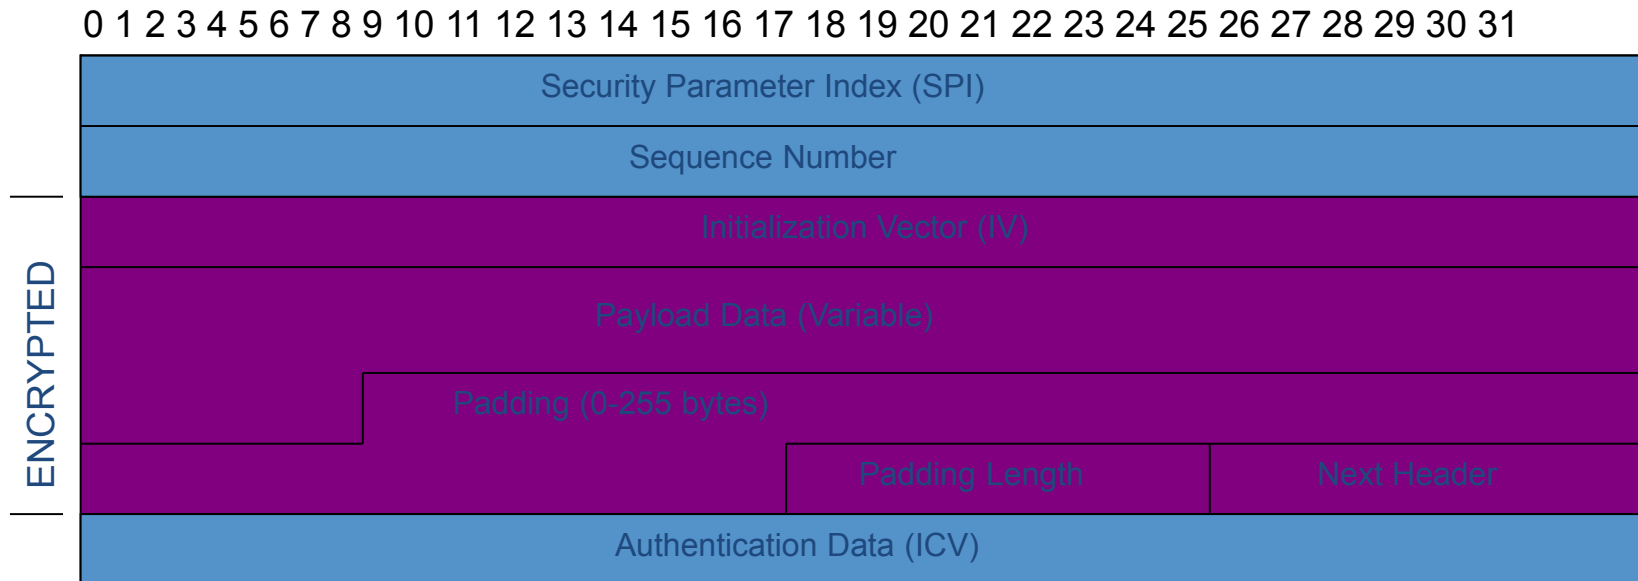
0 1 2 3 4 5 6 7 8 9 10 11 12 13 14 15 16 17 18 19 20 21 22 23 24 25 26 27 28 29 30 31

| Security Parameter Index (SPI) |
|---|
| Sequence Number |
| Initialization Vector (IV) |
| Payload Data (Variable) |
| Padding (0-255 bytes) |
| Padding Length · Next Header |
| Authentication Data (ICV) |

ENCRYPTED